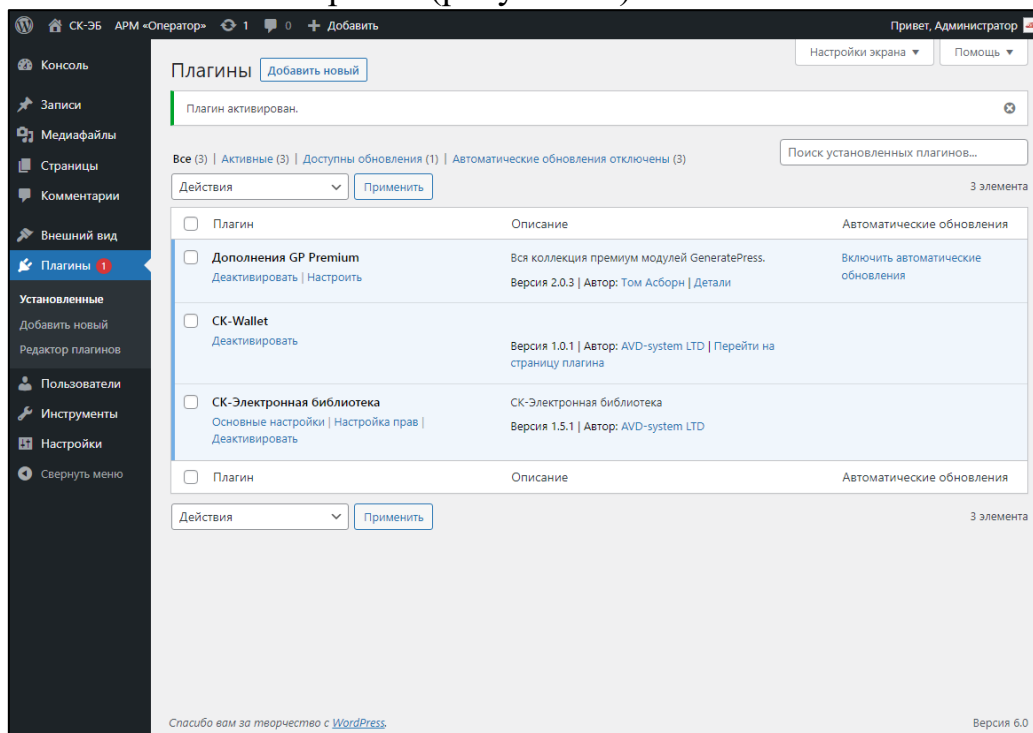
СК-ЭБ АРМ «Оператор» 1 0 + Добавить

Привет, Администратор

Настройки экрана ▼ Помощь ▼

Консоль
Записи
Медиафайлы
Страницы
Комментарии
Внешний вид
Плагины 1
Установленные
Добавить новый
Редактор плагинов
Пользователи
Инструменты
Настройки
Свернуть меню

Плагины Добавить новый

Плагин активирован.

Все (3) | Активные (3) | Доступны обновления (1) | Автоматические обновления отключены (3)

Поиск установленных плагинов...

Действия Применить 3 элемента

| Плагин | Описание | Автоматические обновления |
|---|---|---|
| Дополнения GP Premium Деактивировать \| Настроить | Вся коллекция премиум модулей GeneratePress. Версия 2.0.3 \| Автор: Том Асборн \| Детали | Включить автоматические обновления |
| CK-Wallet Деактивировать | Версия 1.0.1 \| Автор: AVD-system LTD \| Перейти на страницу плагина | |
| СК-Электронная библиотека Основные настройки \| Настройка прав \| Деактивировать | СК-Электронная библиотека Версия 1.5.1 \| Автор: AVD-system LTD | |
| Плагин | Описание | Автоматические обновления |

Действия Применить 3 элемента

Спасибо вам за творчество с WordPress.

Версия 6.0